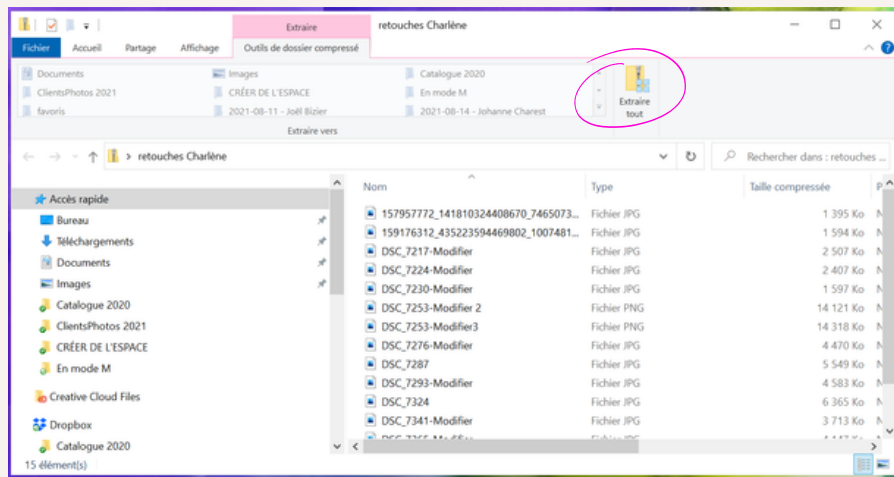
Extraire retouches Charlène

Fichier Accueil Partage Affichage Outils de dossier compressé

Documents
ClientsPhotos 2021
favoris
Images
CRÉER DE L'ESPACE
2021-08-11 - Joël Bizier
Catalogue 2020
En mode M
2021-08-14 - Johanne Charest
Extraire tout
Extraire vers

retouches Charlène
Rechercher dans : retouches ...

Accès rapide
Bureau
Téléchargements
Documents
Images
Catalogue 2020
ClientsPhotos 2021
CRÉER DE L'ESPACE
En mode M
Creative Cloud Files
Dropbox
Catalogue 2020
15 élément(s)

| Nom | Type | Taille compressée |
|---|---|---|
| 157957772_141810324408670_7465073... | Fichier JPG | 1 395 Ko |
| 159176312_435223594469802_1007481... | Fichier JPG | 1 594 Ko |
| DSC_7217-Modifier | Fichier JPG | 2 507 Ko |
| DSC_7224-Modifier | Fichier JPG | 2 407 Ko |
| DSC_7230-Modifier | Fichier JPG | 1 597 Ko |
| DSC_7253-Modifier 2 | Fichier PNG | 14 121 Ko |
| DSC_7253-Modifier3 | Fichier PNG | 14 318 Ko |
| DSC_7276-Modifier | Fichier JPG | 4 470 Ko |
| DSC_7287 | Fichier JPG | 5 549 Ko |
| DSC_7293-Modifier | Fichier JPG | 4 583 Ko |
| DSC_7324 | Fichier JPG | 6 365 Ko |
| DSC_7341-Modifier | Fichier JPG | 3 713 Ko |
| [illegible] | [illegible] | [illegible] |